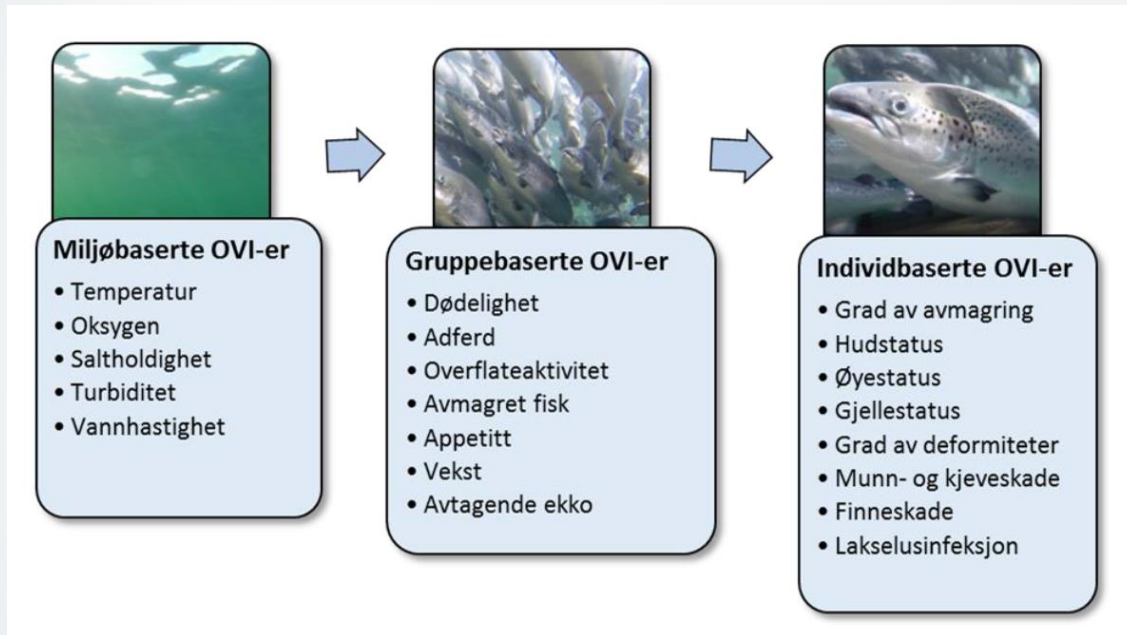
Miljøbaserte OVI-er
• Temperatur
• Oksygen
• Saltholdighet
• Turbiditet
• Vannhastighet

Gruppebaserte OVI-er
• Dødelighet
• Adferd
• Overflateaktivitet
• Avmagret fisk
• Appetitt
• Vekst
• Avtagende ekko

Individbaserte OVI-er
• Grad av avmagring
• Hudstatus
• Øyestatus
• Gjellestatus
• Grad av deformiteter
• Munn- og kjeveskade
• Finneskade
• Lakselusinfeksjon